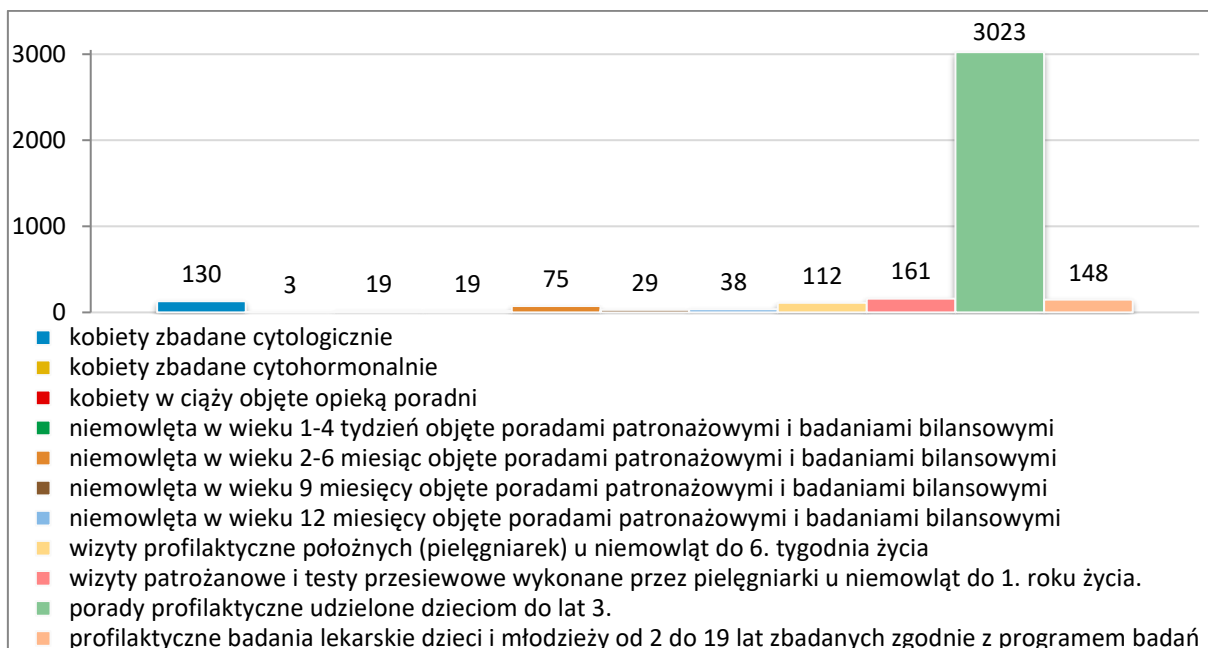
3000
2000
1000
0

130 3 19 19 75 29 38 112 161 3023 148

kobiety zbadane cytologicznie
kobiety zbadane cytohormonalnie
kobiety w ciąży objęte opieką poradni
niemowlęta w wieku 1-4 tydzień objęte poradami patronażowymi i badaniami bilansowymi
niemowlęta w wieku 2-6 miesiąc objęte poradami patronażowymi i badaniami bilansowymi
niemowlęta w wieku 9 miesięcy objęte poradami patronażowymi i badaniami bilansowymi
niemowlęta w wieku 12 miesięcy objęte poradami patronażowymi i badaniami bilansowymi
wizyty profilaktyczne położnych (pielęgniarek) u niemowląt do 6. tygodnia życia
wizyty patrożanowe i testy przesiewowe wykonane przez pielęgniarki u niemowląt do 1. roku życia.
porady profilaktyczne udzielone dzieciom do lat 3.
profilaktyczne badania lekarskie dzieci i młodzieży od 2 do 19 lat zbadanych zgodnie z programem badań